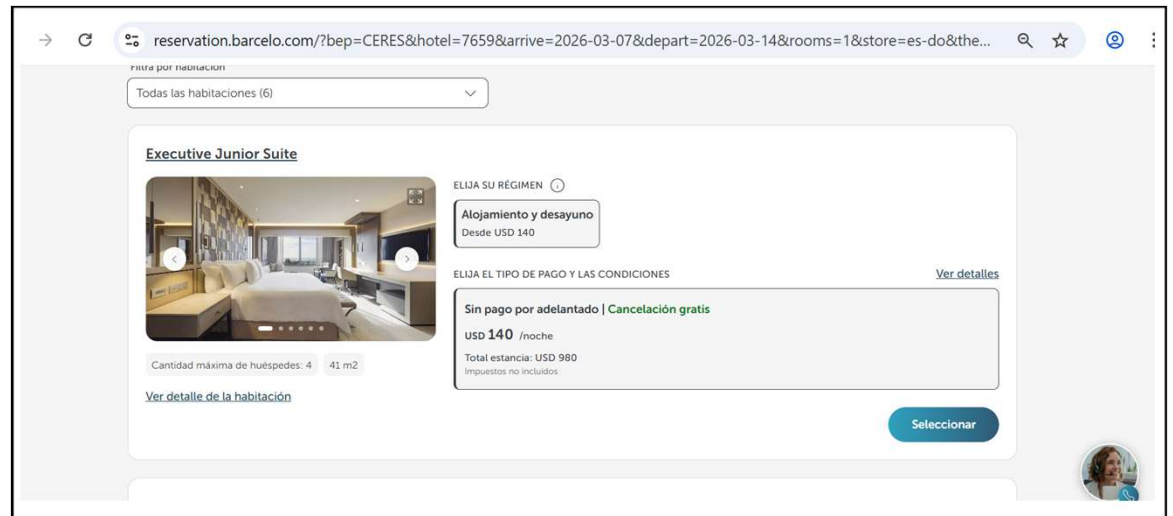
reservation.barcelo.com/?bep=CERES&hotel=7659&arrive=2026-03-07&depart=2026-03-14&rooms=1&store=es-do&the...

Filtra por habitación

Todas las habitaciones (6)

Executive Junior Suite

ELIJA SU RÉGIMEN

Alojamiento y desayuno
Desde USD 140

ELIJA EL TIPO DE PAGO Y LAS CONDICIONES

Ver detalles

Sin pago por adelantado | Cancelación gratis

USD 140 /noche

Total estancia: USD 980
Impuestos no incluidos

Cantidad máxima de huéspedes: 4 41 m2

Ver detalle de la habitación

Seleccionar